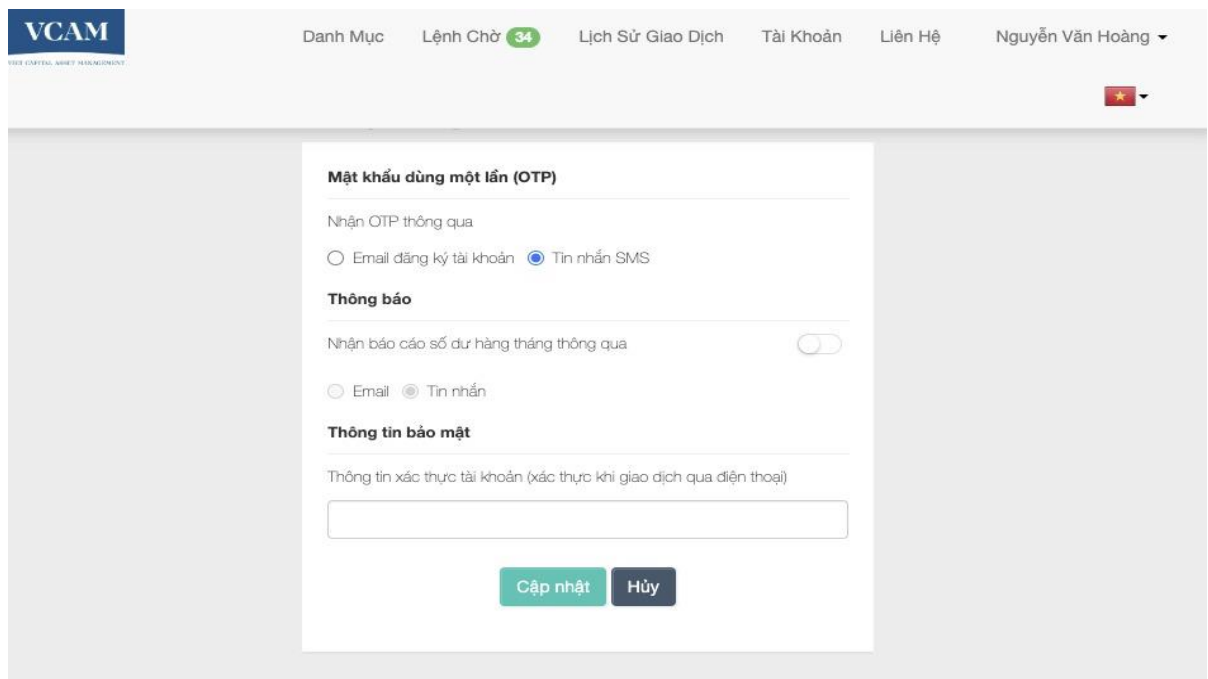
VCAM
VIET CAPITAL ASSET MANAGEMENT

Danh Mục Lệnh Chờ 34 Lịch Sử Giao Dịch Tài Khoản Liên Hệ Nguyễn Văn Hoàng

Mật khẩu dùng một lần (OTP)

Nhận OTP thông qua

Email đăng ký tài khoản Tin nhắn SMS

Thông báo

Nhận báo cáo số dư hàng tháng thông qua

Email Tin nhắn

Thông tin bảo mật

Thông tin xác thực tài khoản (xác thực khi giao dịch qua điện thoại)

Cập nhật Hủy